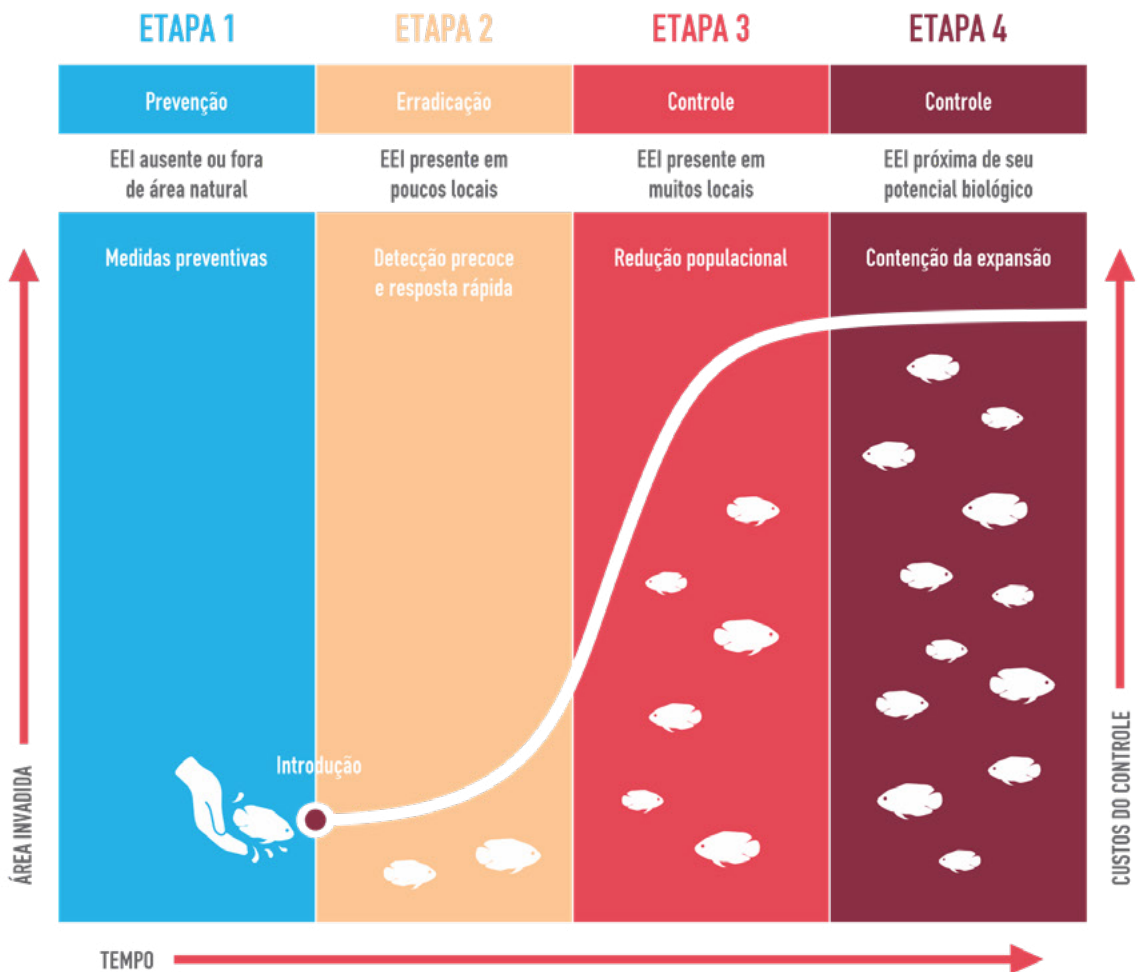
| ETAPA 1 | ETAPA 2 | ETAPA 3 | ETAPA 4 |
|---|---|---|---|
| Prevenção | Erradicação | Controle | Controle |
| EEI ausente ou fora de área natural | EEI presente em poucos locais | EEI presente em muitos locais | EEI próxima de seu potencial biológico |
| Medidas preventivas | Detecção precoce e resposta rápida | Redução populacional | Contenção da expansão |

Introdução

ÁREA INVADIDA

CUSTOS DO CONTROLE

TEMPO